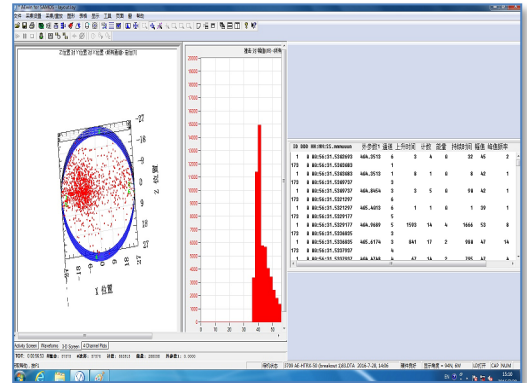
文件 采集设置 图形 显示 工具 页数 帮助

X-Y位置

Z 位置

Y 位置

Activity Screen | Waveforms | 3-D Screen | 4 Channel Plots

| ID | SSS HH:MM:SS.mmmuuu | 到达时间 | 通道 | 上升时间 | 计数 | 能量 | 持续时间 | 幅值 | 峰值频率 |
|---|---|---|---|---|---|---|---|---|---|
| 1 | 0 00:56:31.5302693 | 46A.3513 | 6 | 3 | 4 | 0 | 22 | 45 | 2 |
| 170 | 0 00:56:31.5303683 | | 1 | | | | | | |
| 1 | 0 00:56:31.5303683 | 46A.3513 | 6 | 8 | 1 | 0 | 8 | 42 | 1 |
| 170 | 0 00:56:31.5309737 | | 3 | | | | | | |
| 1 | 0 00:56:31.5309737 | 46A.8454 | 3 | 3 | 5 | 0 | 98 | 42 | 1 |
| 170 | 0 00:56:31.5321297 | | 6 | | | | | | |
| 1 | 0 00:56:31.5321297 | 465.4013 | 6 | 1 | 1 | 0 | 1 | 39 | 1 |
| 170 | 0 00:56:31.5329177 | | 5 | | | | | | |
| 1 | 0 00:56:31.5329177 | 46A.9689 | 5 | 1593 | 14 | 4 | 1666 | 53 | 8 |
| 170 | 0 00:56:31.5336685 | | 3 | | | | | | |
| 1 | 0 00:56:31.5336685 | 465.6174 | 3 | 841 | 17 | 2 | 998 | 47 | 14 |
| 170 | 0 00:56:31.5357937 | | 6 | | | | | | |

40 50

CAP NUM